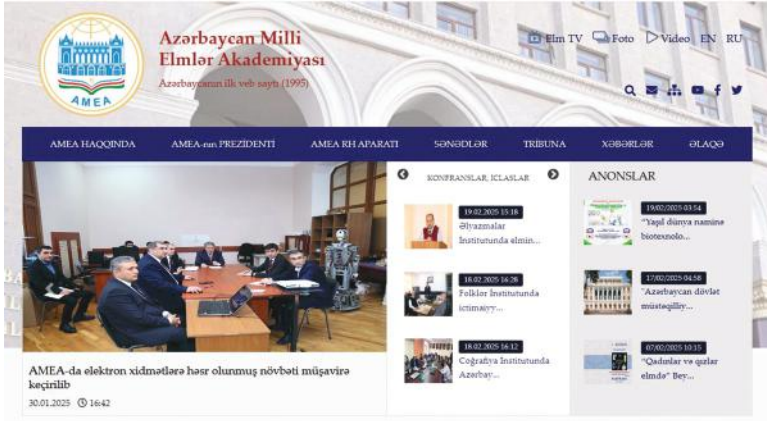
AMEA

Azərbaycan Milli Elmlər Akademiyası

Azərbaycanın ilk veb saytı (1995)

Elm TV Foto Video EN RU

AMEA HAQQINDA AMEA-nın PREZİDENTİ AMEA RH APARATI SƏNƏDLƏR TRIBUNA XƏBƏRLƏR ƏLAQƏ

AMEA-da elektron xidmətlərə həsr olunmuş növbəti müşavirə keçirilib

30.01.2025 16:42

KONFRANSLAR, İCLASLAR

19.02.2025 15:18
Əlyazmalar İnstitutunda elmin...

18.02.2025 16:28
Folklor İnstitutunda ictimaiyyə...

18.02.2025 16:12
Coğrafiya İnstitutunda Azərbay...

ANONSLAR

19/02/2025 03:54
"Yaşıl dünya naminə biotexnolo...

17/02/2025 04:58
"Azərbaycan dövlət müstəqilliy...

07/02/2025 10:15
"Qadınlar və qızlar elmdə" Bey...